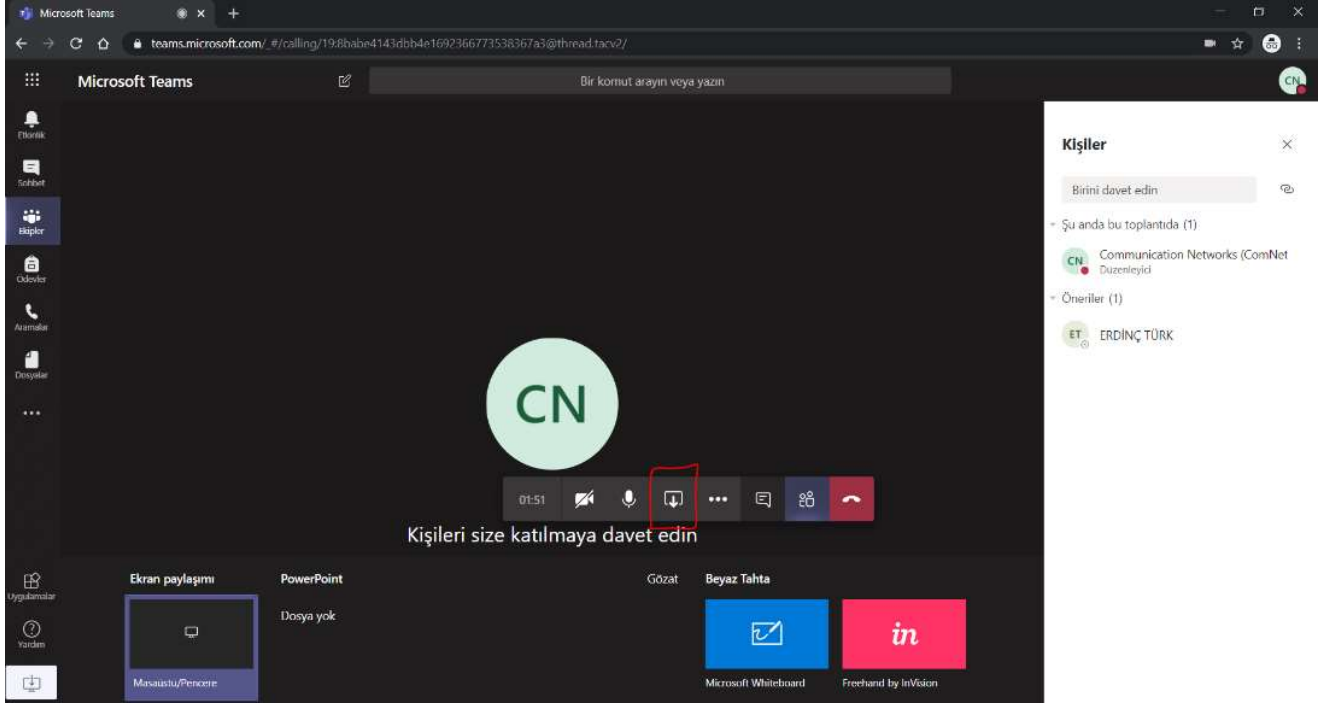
Microsoft Teams

teams.microsoft.com/_#/calling/19:8babe4143dbb4e1692366773538367a3@thread.tacv2/

Microsoft Teams

Bir komut arayın veya yazın

CN

Etkinlik

Sohbet

Ekipler

Ödevler

Aramalar

Dosyalar

...

Uygulamalar

Yardım

CN

01:51

Kişileri size katılmaya davet edin

Ekran paylaşımı

Masaüstü/Pencere

PowerPoint

Dosya yok

Gözat

Beyaz Tahta

Microsoft Whiteboard

in

Freehand by InVision

Kişiler

Birini davet edin

Şu anda bu toplantıda (1)

CN

Communication Networks (ComNet

Düzenleyici

Öneriler (1)

ET

ERDİNÇ TÜRK